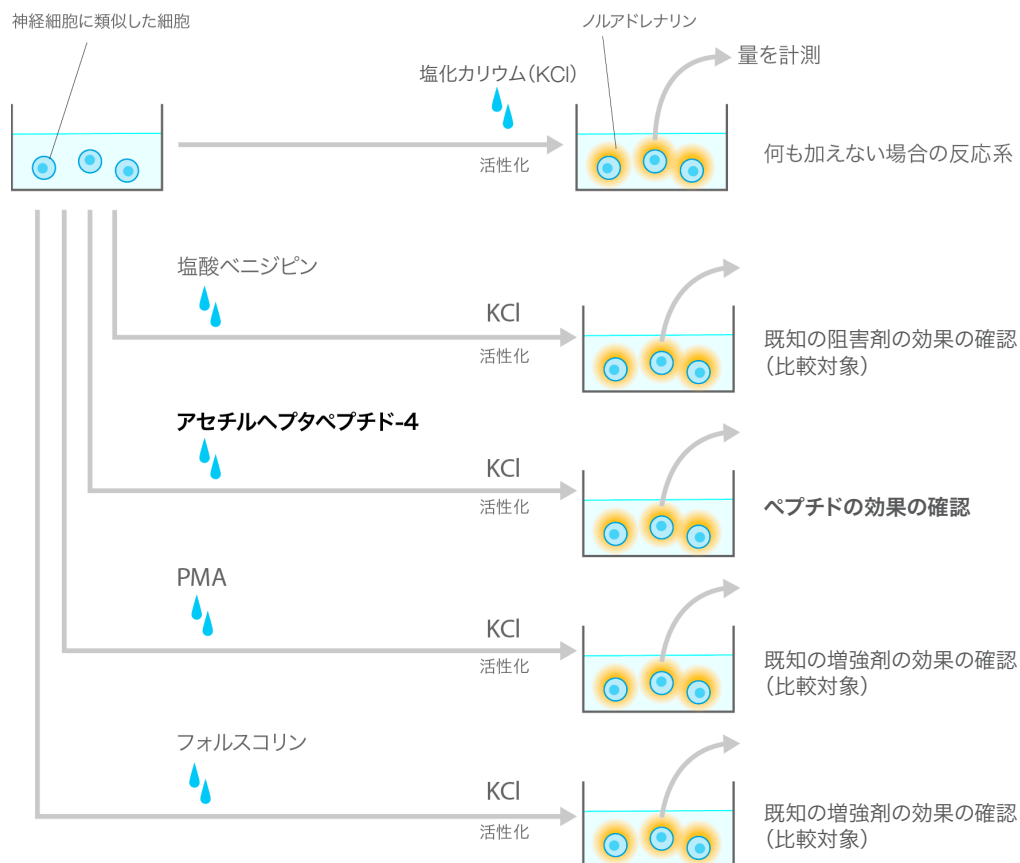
神経細胞に類似した細胞

ノルアドレナリン

塩化カリウム(KCl)

量を計測

活性化

何も加えない場合の反応系

塩酸ベニジピン

KCl

活性化

既知の阻害剤の効果の確認
(比較対象)

アセチルヘプタペプチド-4

KCl

活性化

ペプチドの効果の確認

PMA

KCl

活性化

既知の増強剤の効果の確認
(比較対象)

フォルスコリン

KCl

活性化

既知の増強剤の効果の確認
(比較対象)